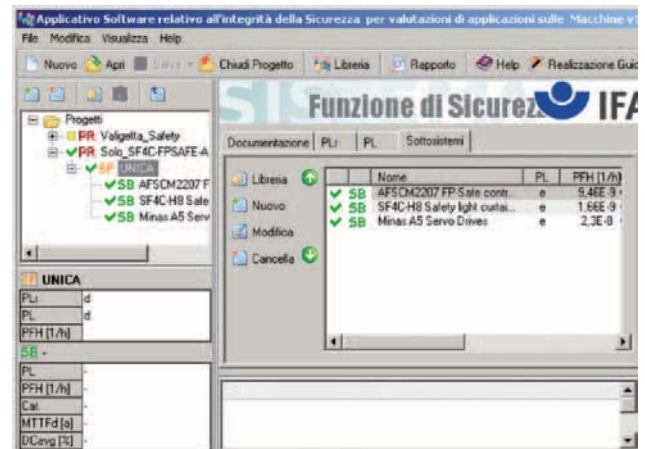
Applicativo Software relativo all'integrità della Sicurezza per valutazioni di applicazioni sulle Macchine v

File Modifica Visualizza Help

Nuovo Apri Salva Chiudi Progetto Libreria Rapporto Help Realizzazione Guid

Progetti
PR Valigetta_Safety
PR Solo_SF4C-FPSAFE-A
SF UNICA
SB AFSCM2207 F
SB SF4C-H8 Safe
SB Minas A5 Serv

Funzione di Sicurez IFA

Documentazione PLr PL Sottosistemi

Libreria
Nuovo
Modifica
Cancella

| | Nome | PL | PFH [1/h] |
|---|---|---|---|
| SB | AFSCM2207 FP Safe contr... | e | 9,46E-9 |
| SB | SF4C-H8 Safety light curtai... | e | 1,66E-9 |
| SB | Minas A5 Servo Drives | e | 2,3E-8 |

UNICA

| | |
|---|---|
| PLr | d |
| PL | d |
| PFH [1/h] | |

SB -

| | |
|---|---|
| PL | - |
| PFH [1/h] | - |
| Cat. | - |
| MTTFd [a] | - |
| DCavg [%] | - |